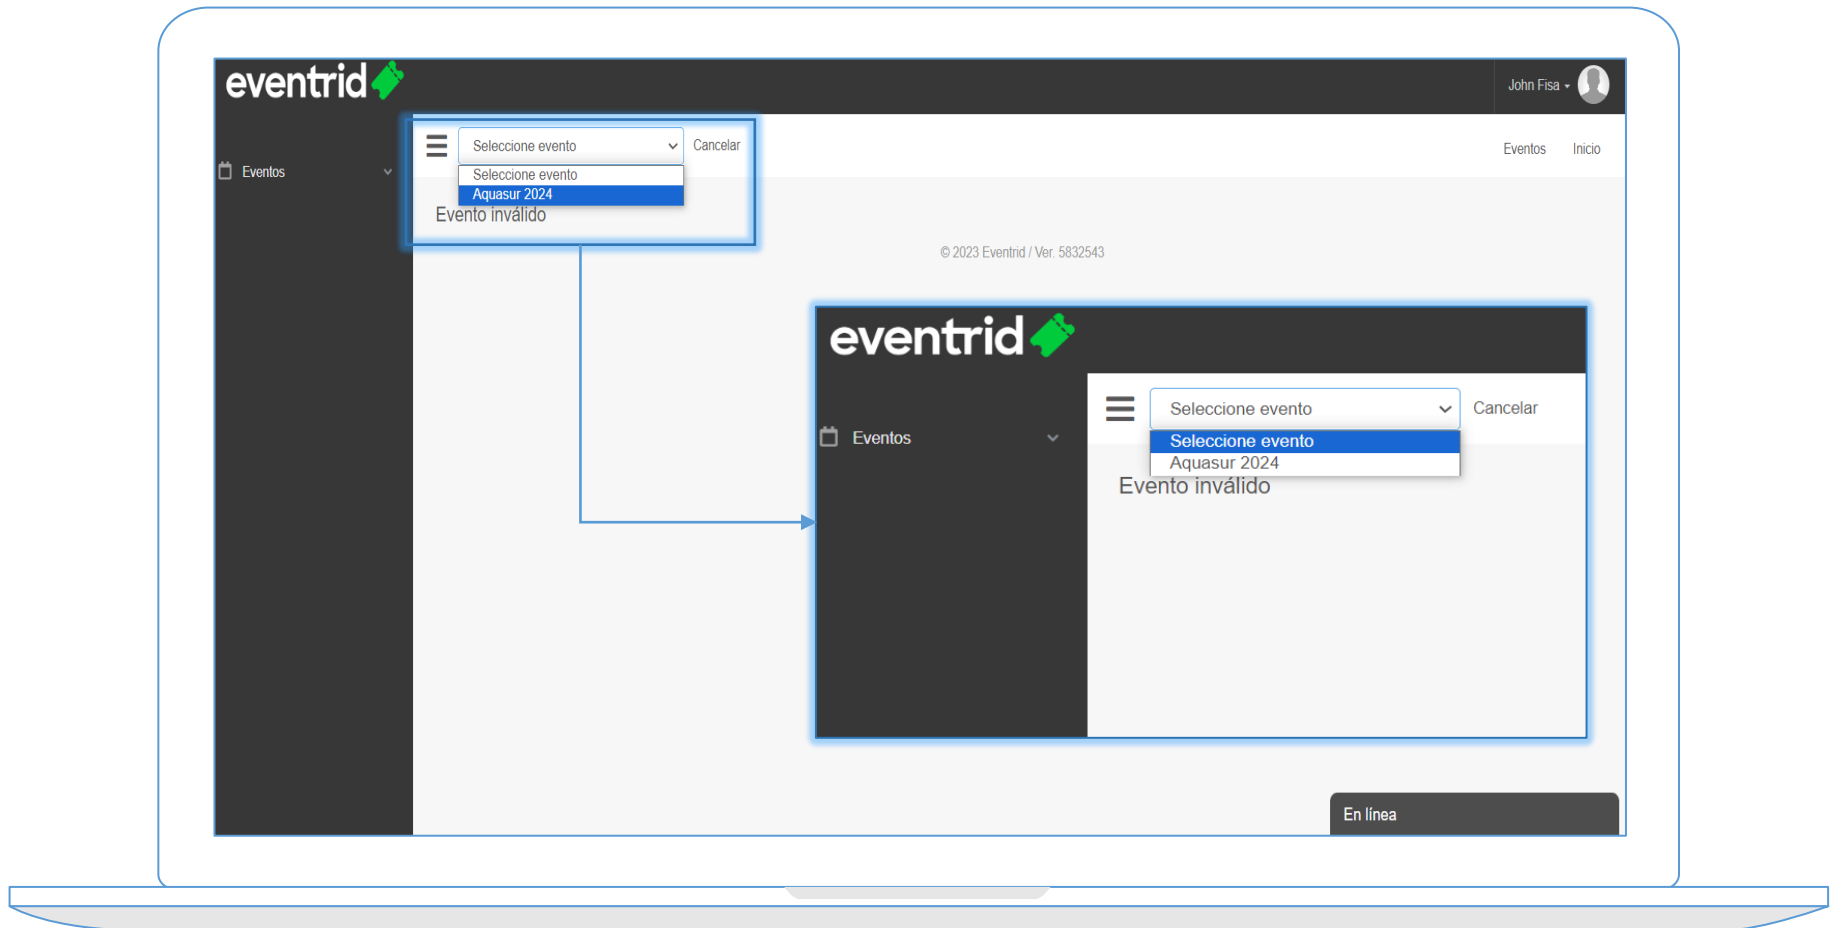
eventrid

John Fisa

Eventos

Seleccione evento

Cancelar

Seleccione evento
Aquasur 2024

Evento inválido

Eventos Inicio

© 2023 Eventrid / Ver. 5832543

eventrid

Eventos

Seleccione evento

Cancelar

Seleccione evento
Aquasur 2024

Evento inválido

En línea